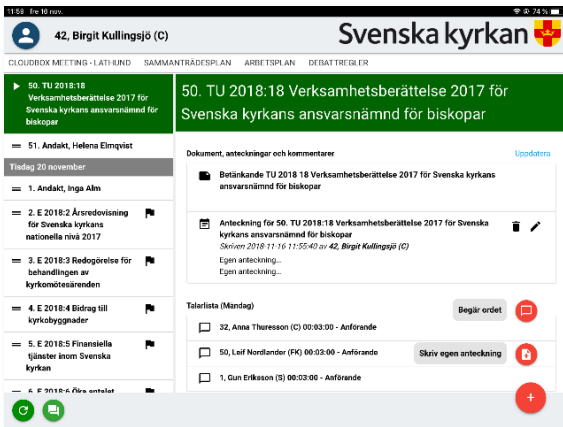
11:59 fre 16 nov. 74 %

42, Birgit Kullingsjö (C)

Svenska kyrkan

CLOUDBOX MEETING - LATHUND SAMMANTRÄDESPLAN ARBETSPLAN DEBATTREGLER

50. TU 2018:18 Verksamhetsberättelse 2017 för Svenska kyrkans ansvarsnämnd för biskopar

51. Andakt, Helena Elmqvist

Tisdag 20 november

1. Andakt, Inga Alm

2. E 2018:2 Årsredovisning för Svenska kyrkans nationella nivå 2017

3. E 2018:3 Redogörelse för behandlingen av kyrkomötesärenden

4. E 2018:4 Bidrag till kyrkobyggnader

5. E 2018:5 Finansiella tjänster inom Svenska kyrkan

6. E 2018:6 Öka antalet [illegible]

50. TU 2018:18 Verksamhetsberättelse 2017 för Svenska kyrkans ansvarsnämnd för biskopar

Dokument, anteckningar och kommentarer

Uppdatera

Betänkande TU 2018:18 Verksamhetsberättelse 2017 för Svenska kyrkans ansvarsnämnd för biskopar

Anteckning för 50. TU 2018:18 Verksamhetsberättelse 2017 för Svenska kyrkans ansvarsnämnd för biskopar
Skriven 2018-11-16 11:55:40 av 42, Birgit Kullingsjö (C)
Egen anteckning...
Egen anteckning...

Talarlista (Måndag)

Begär ordet

32, Anna Thuresson (C) 00:03:00 - Anförande

50, Leif Nordlander (FK) 00:03:00 - Anförande

Skriv egen anteckning

1, Gun Eriksson (S) 00:03:00 - Anförande